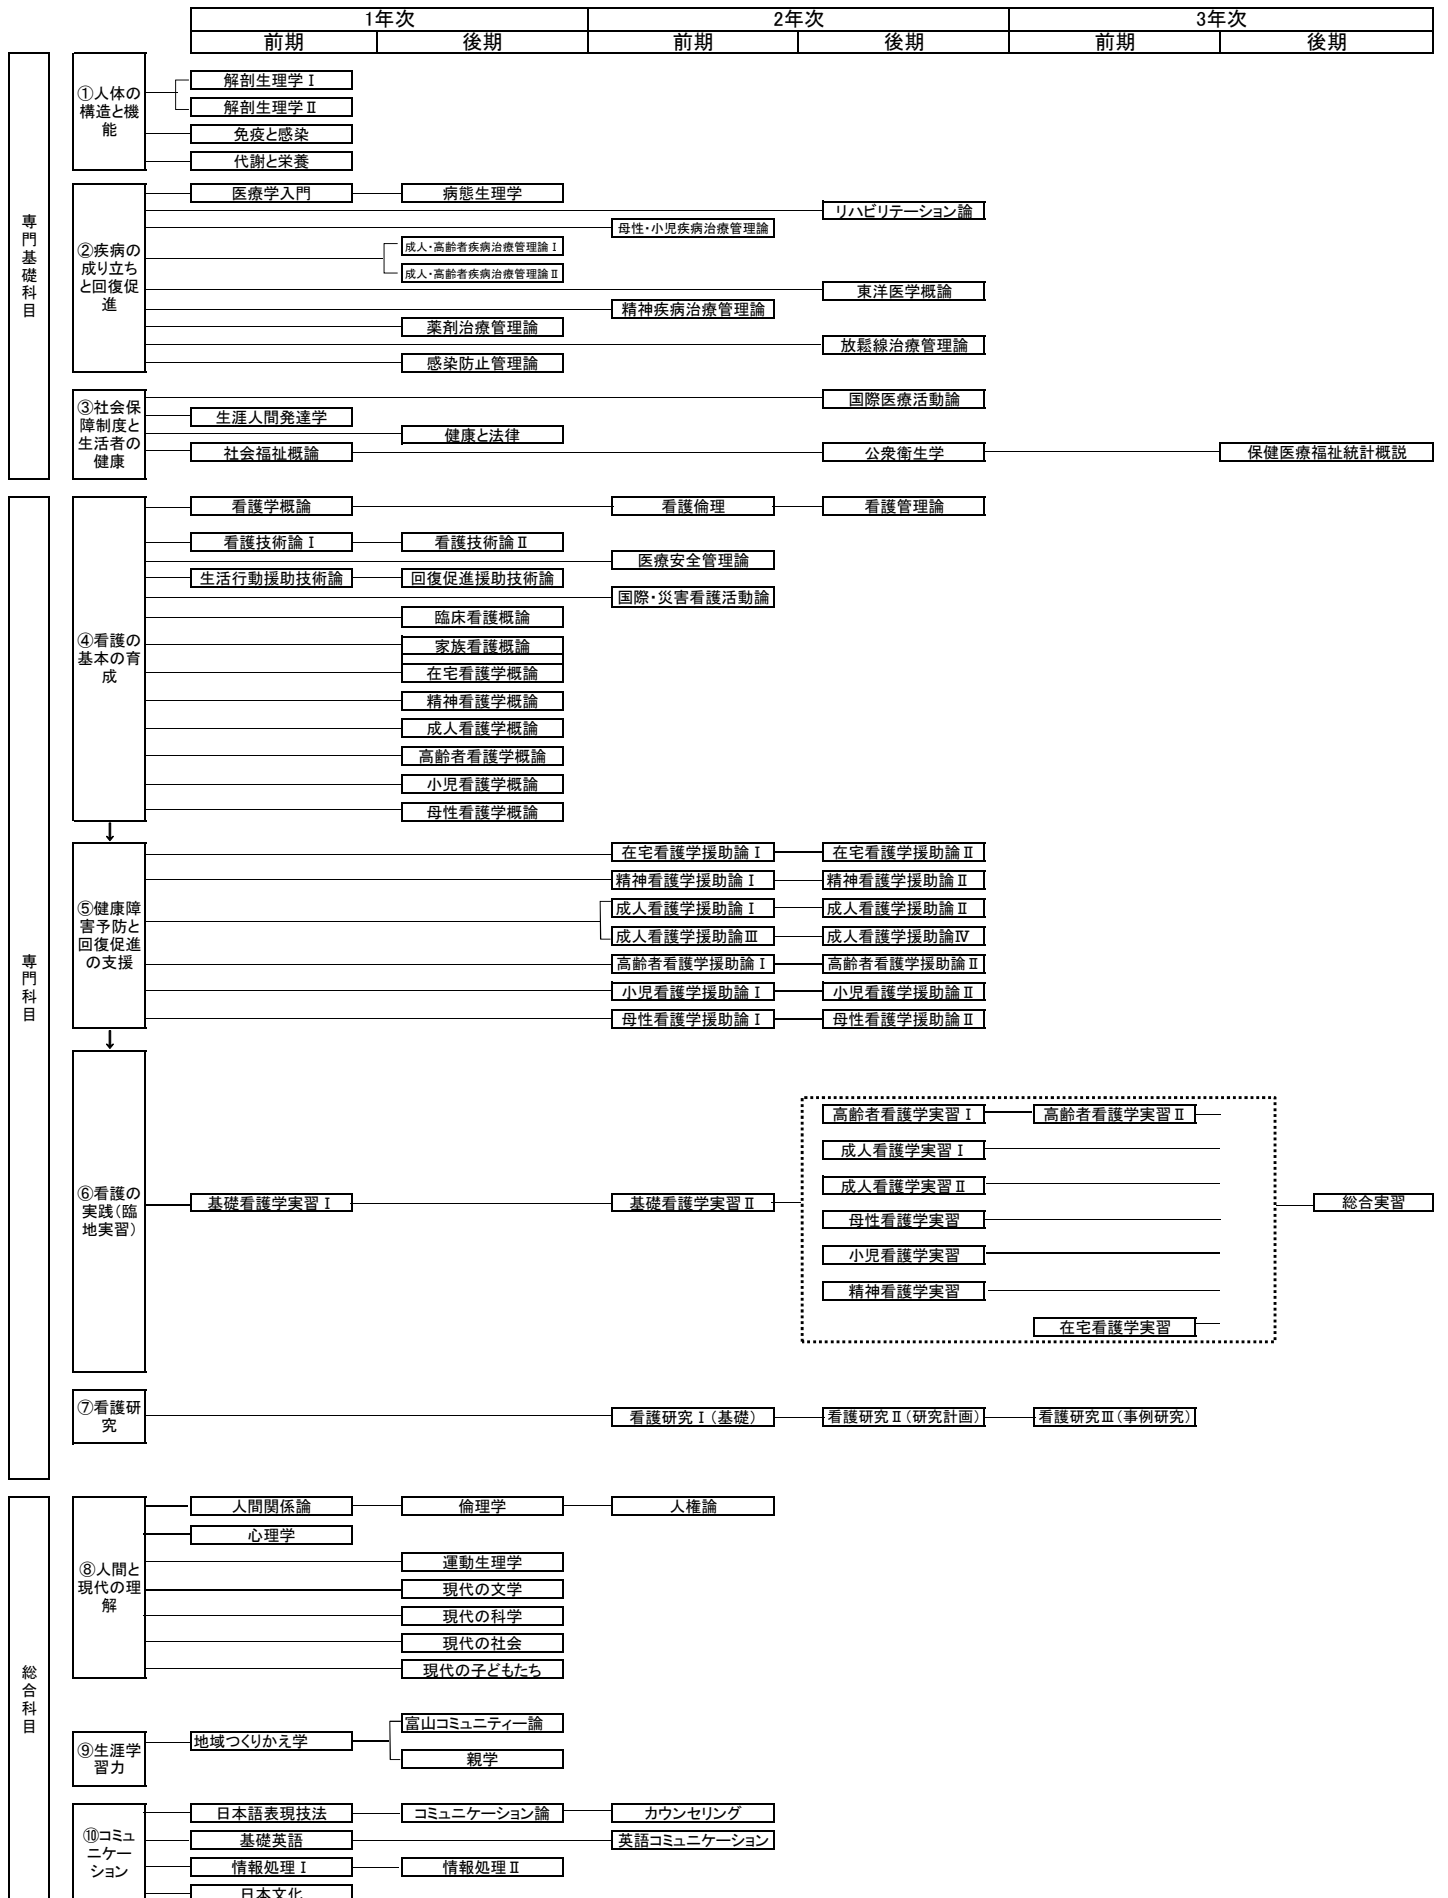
| 1年次 | | 2年次 | | 3年次 | |
|---|---|---|---|---|---|
| 前期 | 後期 | 前期 | 後期 | 前期 | 後期 |

専門基礎科目

①人体の構造と機能
解剖生理学Ⅰ
解剖生理学Ⅱ
免疫と感染
代謝と栄養

②疾病の成り立ちと回復促進
医療学入門
病態生理学
リハビリテーション論
母性・小児疾病治療管理論
成人・高齢者疾病治療管理論Ⅰ
成人・高齢者疾病治療管理論Ⅱ
東洋医学概論
精神疾病治療管理論
薬剤治療管理論
放射線治療管理論
感染防止管理論

③社会保障制度と生活者の健康
国際医療活動論
生涯人間発達学
健康と法律
社会福祉概論
公衆衛生学
保健医療福祉統計概説

専門科目

④看護の基本の育成
看護学概論
看護倫理
看護管理論
看護技術論Ⅰ
看護技術論Ⅱ
医療安全管理論
生活行動援助技術論
回復促進援助技術論
国際・災害看護活動論
臨床看護概論
家族看護概論
在宅看護学概論
精神看護学概論
成人看護学概論
高齢者看護学概論
小児看護学概論
母性看護学概論

⑤健康障害予防と回復促進の支援
在宅看護学援助論Ⅰ
在宅看護学援助論Ⅱ
精神看護学援助論Ⅰ
精神看護学援助論Ⅱ
成人看護学援助論Ⅰ
成人看護学援助論Ⅱ
成人看護学援助論Ⅲ
成人看護学援助論Ⅳ
高齢者看護学援助論Ⅰ
高齢者看護学援助論Ⅱ
小児看護学援助論Ⅰ
小児看護学援助論Ⅱ
母性看護学援助論Ⅰ
母性看護学援助論Ⅱ

⑥看護の実践(臨地実習)
基礎看護学実習Ⅰ
基礎看護学実習Ⅱ
高齢者看護学実習Ⅰ
高齢者看護学実習Ⅱ
成人看護学実習Ⅰ
成人看護学実習Ⅱ
母性看護学実習
小児看護学実習
精神看護学実習
在宅看護学実習
総合実習

⑦看護研究
看護研究Ⅰ(基礎)
看護研究Ⅱ(研究計画)
看護研究Ⅲ(事例研究)

総合科目

⑧人間と現代の理解
人間関係論
倫理学
人権論
心理学
運動生理学
現代の文学
現代の科学
現代の社会
現代の子どもたち

⑨生涯学習力
地域つくりかえ学
富山コミュニティー論
親学

⑩コミュニケーション
日本語表現技法
コミュニケーション論
カウンセリング
基礎英語
英語コミュニケーション
情報処理Ⅰ
情報処理Ⅱ
日本文化